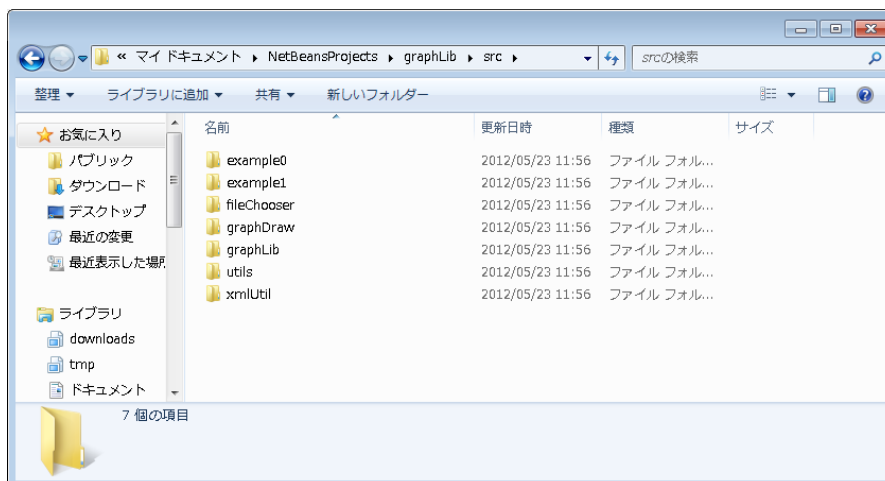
« マイ ドキュメント ▸ NetBeansProjects ▸ graphLib ▸ src ▸

srcの検索

整理 ▾ ライブラリに追加 ▾ 共有 ▾ 新しいフォルダー

お気に入り
パブリック
ダウンロード
デスクトップ
最近の変更
最近表示した場所

ライブラリ
downloads
tmp
ドキュメント

| 名前 | 更新日時 | 種類 | サイズ |
|---|---|---|---|
| example0 | 2012/05/23 11:56 | ファイル フォル... | |
| example1 | 2012/05/23 11:56 | ファイル フォル... | |
| fileChooser | 2012/05/23 11:56 | ファイル フォル... | |
| graphDraw | 2012/05/23 11:56 | ファイル フォル... | |
| graphLib | 2012/05/23 11:56 | ファイル フォル... | |
| utils | 2012/05/23 11:56 | ファイル フォル... | |
| xmlUtil | 2012/05/23 11:56 | ファイル フォル... | |

7 個の項目